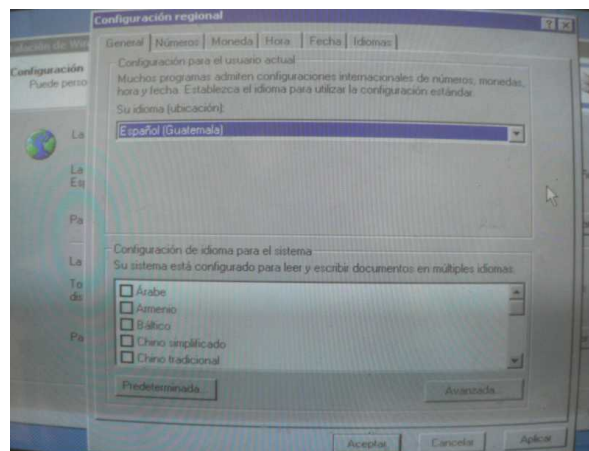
Configuración regional

General | Números | Moneda | Hora | Fecha | Idiomas

Configuración para el usuario actual
Muchos programas admiten configuraciones internacionales de números, monedas, hora y fecha. Establezca el idioma para utilizar la configuración estándar.
Su idioma (ubicación):
Español (Guatemala)

Configuración de idioma para el sistema
Su sistema está configurado para leer y escribir documentos en múltiples idiomas.
Árabe
Armenio
Báltico
Chino simplificado
Chino tradicional

Predeterminada...
Avanzada...

Aceptar
Cancelar
Aplicar

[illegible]ción de Wi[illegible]
Configuración
Puede perso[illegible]
La
La
Es
Pa
La
To
dis
Pa